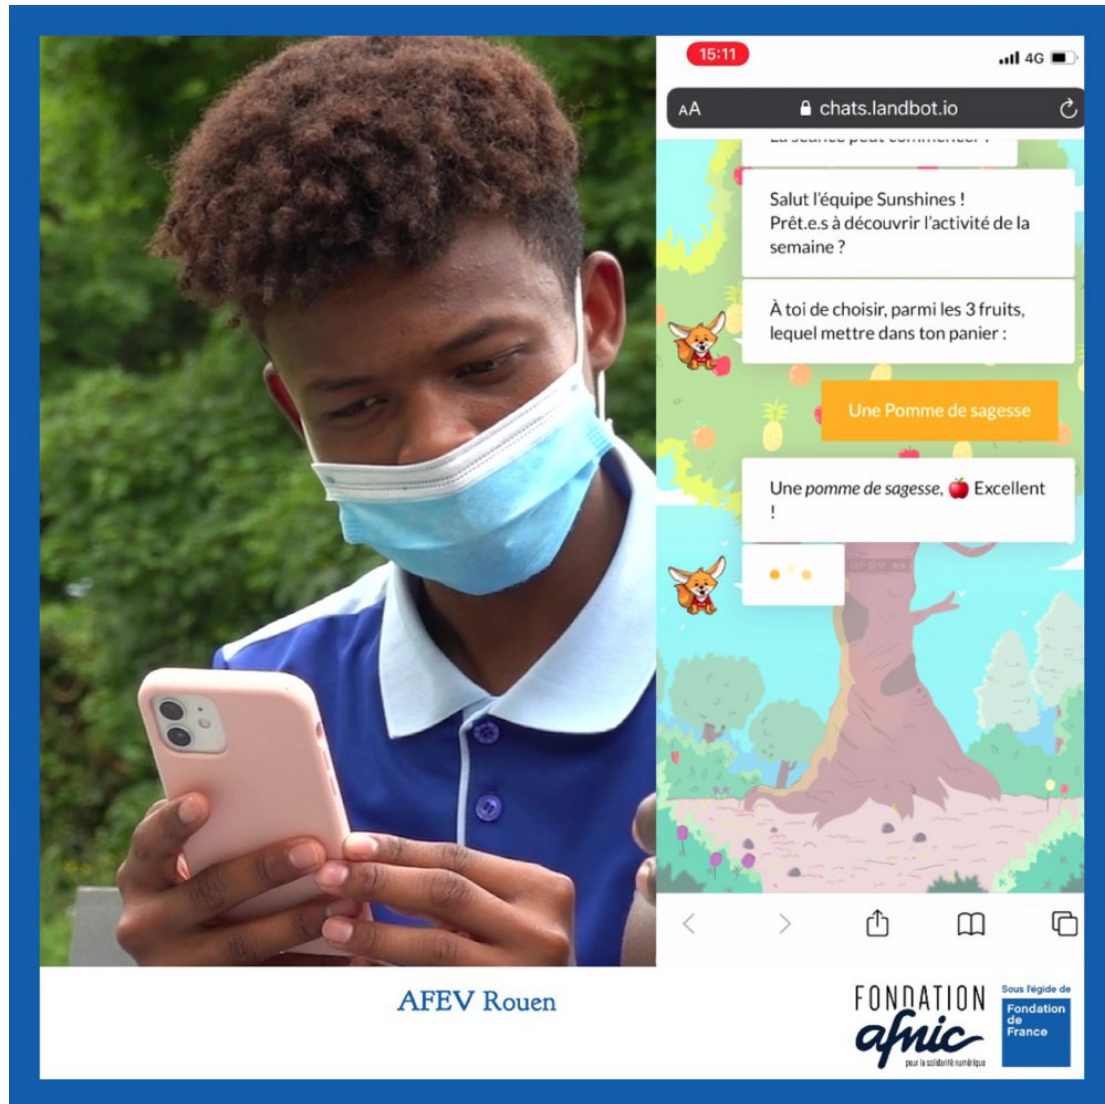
15:11
4G
AA
chats.landbot.io

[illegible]

Salut l'équipe Sunshines ! Prêt.e.s à découvrir l'activité de la semaine ?

À toi de choisir, parmi les 3 fruits, lequel mettre dans ton panier :

Une Pomme de sagesse

Une *pomme de sagesse*, 🍎 Excellent !

AFEV Rouen

FONDATION afnic pour la solidarité numérique

Sous l'égide de Fondation de France